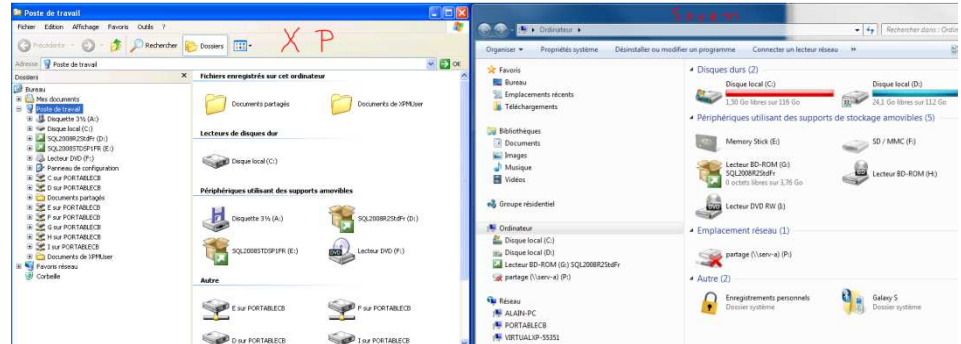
Poste de travail

Fichier Edition Affichage Favoris Outils ?

Précédente Rechercher Dossiers

X P

Adresse Poste de travail OK

Dossiers ×

Bureau
Mes documents
Poste de travail
Disquette 3½ (A:)
Disque local (C:)
SQL2008R2StdFr (D:)
SQL2008STDSP1FR (E:)
Lecteur DVD (F:)
Panneau de configuration
C sur PORTABLECB
D sur PORTABLECB
Documents partagés
E sur PORTABLECB
F sur PORTABLECB
G sur PORTABLECB
H sur PORTABLECB
I sur PORTABLECB
Documents de XPMUser
Favoris réseau
Corbeille

Fichiers enregistrés sur cet ordinateur

Documents partagés
Documents de XPMUser

Lecteurs de disques dur

Disque local (C:)

Périphériques utilisant des supports amovibles

Disquette 3½ (A:)
SQL2008R2StdFr (D:)
SQL2008STDSP1FR (E:)
Lecteur DVD (F:)

Autre

E sur PORTABLECB
F sur PORTABLECB
D sur PORTABLECB
I sur PORTABLECB

Seven

Ordinateur

Rechercher dans : Ordin

Organiser ▾ Propriétés système Désinstaller ou modifier un programme Connecter un lecteur réseau »

Favoris
Bureau
Emplacements récents
Téléchargements

Bibliothèques
Documents
Images
Musique
Vidéos

Groupe résidentiel

Ordinateur
Disque local (C:)
Disque local (D:)
Lecteur BD-ROM (G:) SQL2008R2StdFr
partage (\\serv-a) (P:)

Réseau
ALAIN-PC
PORTABLECB
VIRTUALXP-55351

Disques durs (2)

Disque local (C:)
1,50 Go libres sur 116 Go
Disque local (D:)
24,1 Go libres sur 112 Go

Périphériques utilisant des supports de stockage amovibles (5)

Memory Stick (E:)
SD / MMC (F:)
Lecteur BD-ROM (G:) SQL2008R2StdFr
0 octets libres sur 3,76 Go
Lecteur BD-ROM (H:)
Lecteur DVD RW (I:)

Emplacement réseau (1)

partage (\\serv-a) (P:)

Autre (2)

Enregistrements personnels
Dossier système
Galaxy S
Dossier système